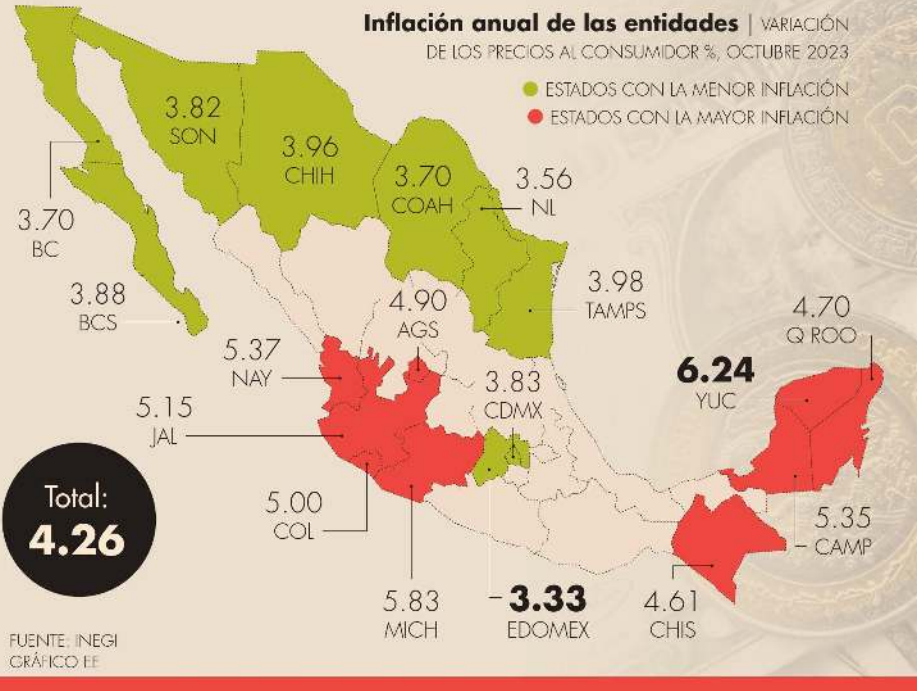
Inflación anual de las entidades | VARIACIÓN DE LOS PRECIOS AL CONSUMIDOR %, OCTUBRE 2023

ESTADOS CON LA MENOR INFLACIÓN
ESTADOS CON LA MAYOR INFLACIÓN

3.82 SON
3.96 CHIH
3.70 COAH
3.56 NL
3.70 BC
3.88 BCS
3.98 TAMPS
4.90 AGS
5.37 NAY
4.70 Q ROO
6.24 YUC
3.83 CDMX
5.15 JAL
Total: 4.26
5.00 COL
5.35 CAMP
5.83 MICH
3.33 EDOMEX
4.61 CHIS

FUENTE: INEGI
GRÁFICO EE